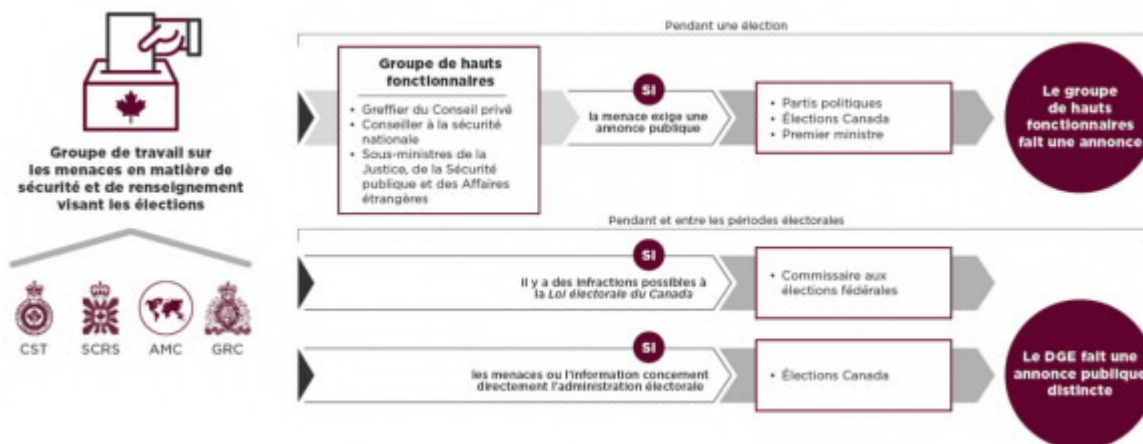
Groupe de travail sur les menaces en matière de sécurité et de renseignement visant les élections

CST SCRS AMC GRC

Pendant une élection

Groupe de hauts fonctionnaires

• Greffier du Conseil privé
• Conseiller à la sécurité nationale
• Sous-ministres de la Justice, de la Sécurité publique et des Affaires étrangères

SI

la menace exige une annonce publique

• Partis politiques
• Élections Canada
• Premier ministre

Le groupe de hauts fonctionnaires fait une annonce

Pendant et entre les périodes électorales

SI

il y a des infractions possibles à la Loi électorale du Canada

• Commissaire aux élections fédérales

SI

les menaces ou l'information concernent directement l'administration électorale

• Élections Canada

Le DGE fait une annonce publique distincte